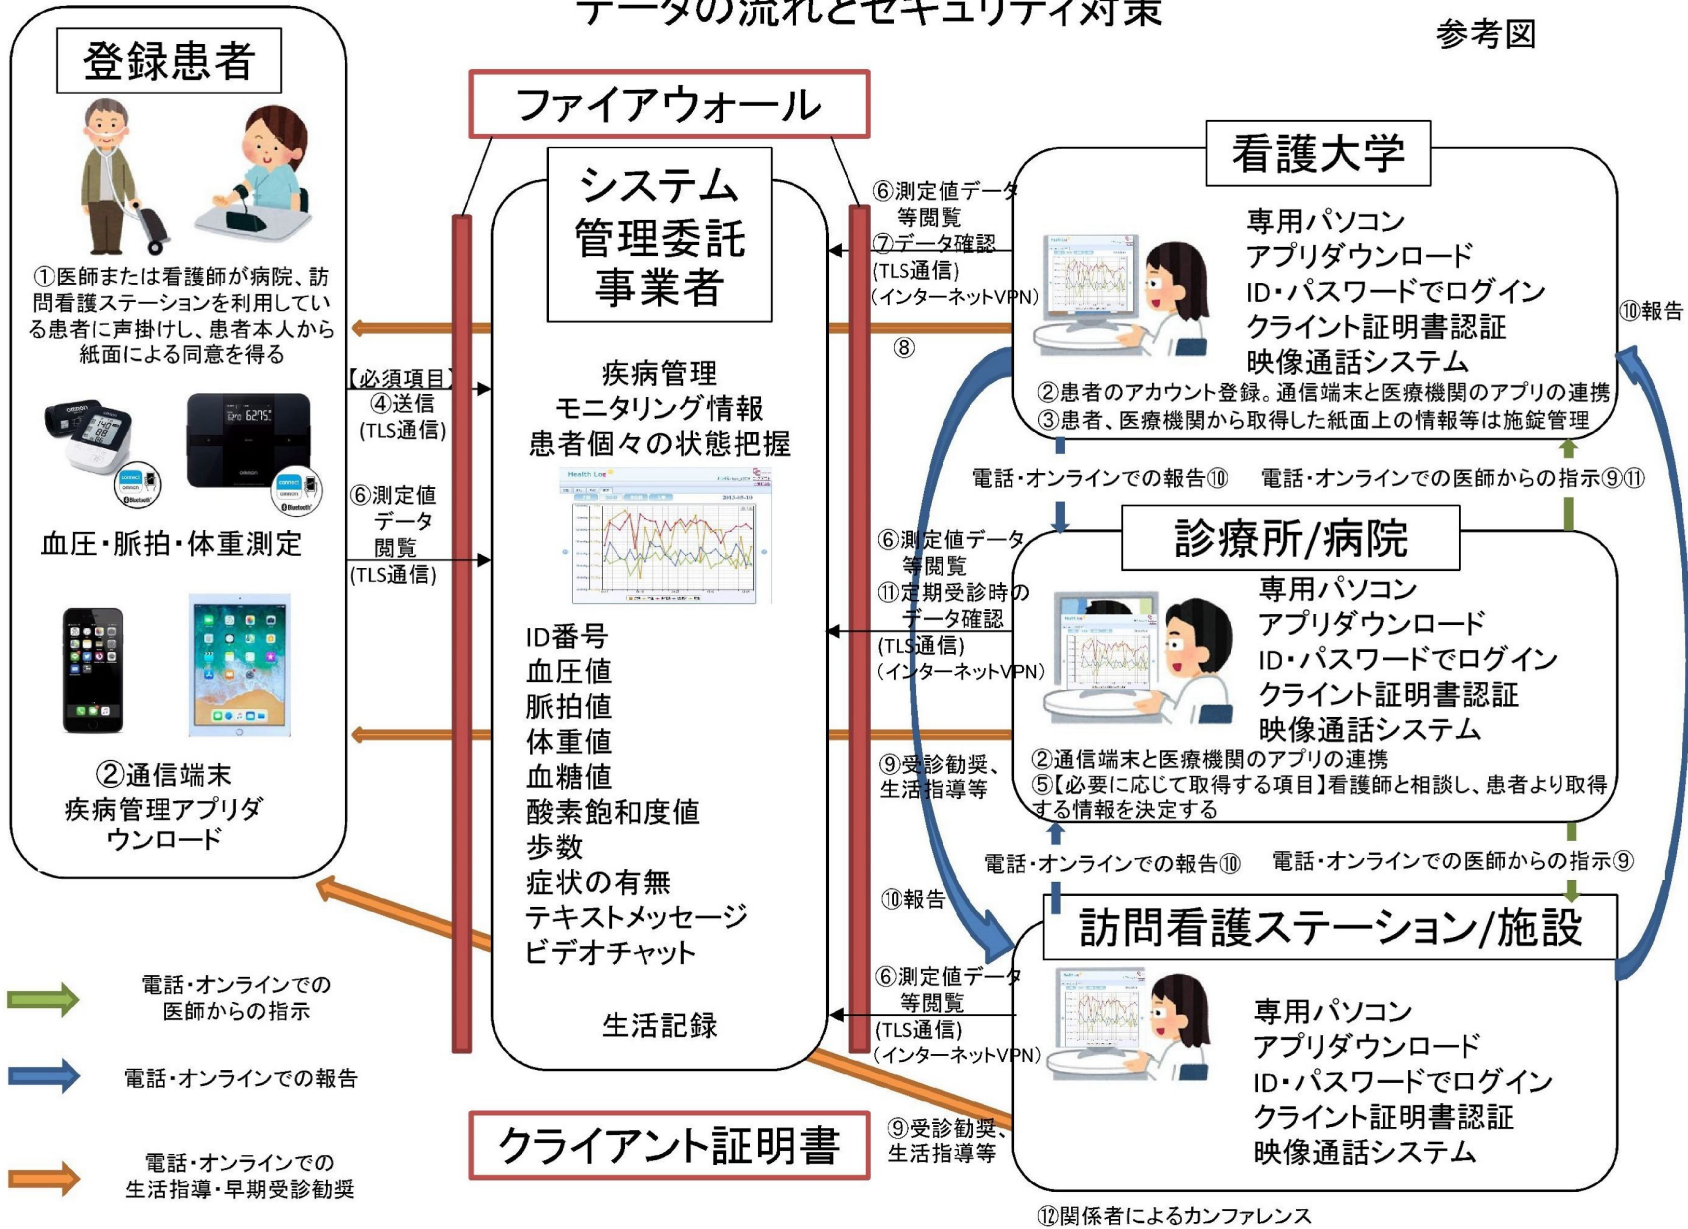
データの流れとセキュリティ対策

参考図

登録患者

①医師または看護師が病院、訪問看護ステーションを利用している患者に声掛けし、患者本人から紙面による同意を得る

血圧・脈拍・体重測定

②通信端末
疾病管理アプリダウンロード

ファイアウォール

システム管理委託事業者

疾病管理
モニタリング情報
患者個々の状態把握

Health Log

ID番号
血圧値
脈拍値
体重値
血糖値
酸素飽和度値
歩数
症状の有無
テキストメッセージ
ビデオチャット

生活記録

クライアント証明書

【必須項目】
④送信
(TLS通信)

⑥測定値データ閲覧
(TLS通信)

⑥測定値データ等閲覧
⑦データ確認
(TLS通信)
(インターネットVPN)

⑧

看護大学

専用パソコン
アプリダウンロード
ID・パスワードでログイン
クライント証明書認証
映像通話システム

②患者のアカウント登録。通信端末と医療機関のアプリの連携
③患者、医療機関から取得した紙面上の情報等は施錠管理

⑩報告

電話・オンラインでの報告⑩　電話・オンラインでの医師からの指示⑨⑪

診療所/病院

⑥測定値データ等閲覧
⑪定期受診時のデータ確認
(TLS通信)
(インターネットVPN)

専用パソコン
アプリダウンロード
ID・パスワードでログイン
クライント証明書認証
映像通話システム

②通信端末と医療機関のアプリの連携
⑤【必要に応じて取得する項目】看護師と相談し、患者より取得する情報を決定する

⑨受診勧奨、生活指導等

電話・オンラインでの報告⑩　電話・オンラインでの医師からの指示⑨

⑩報告

訪問看護ステーション/施設

⑥測定値データ等閲覧
(TLS通信)
(インターネットVPN)

専用パソコン
アプリダウンロード
ID・パスワードでログイン
クライント証明書認証
映像通話システム

⑨受診勧奨、生活指導等

⑫関係者によるカンファレンス

電話・オンラインでの医師からの指示

電話・オンラインでの報告

電話・オンラインでの生活指導・早期受診勧奨